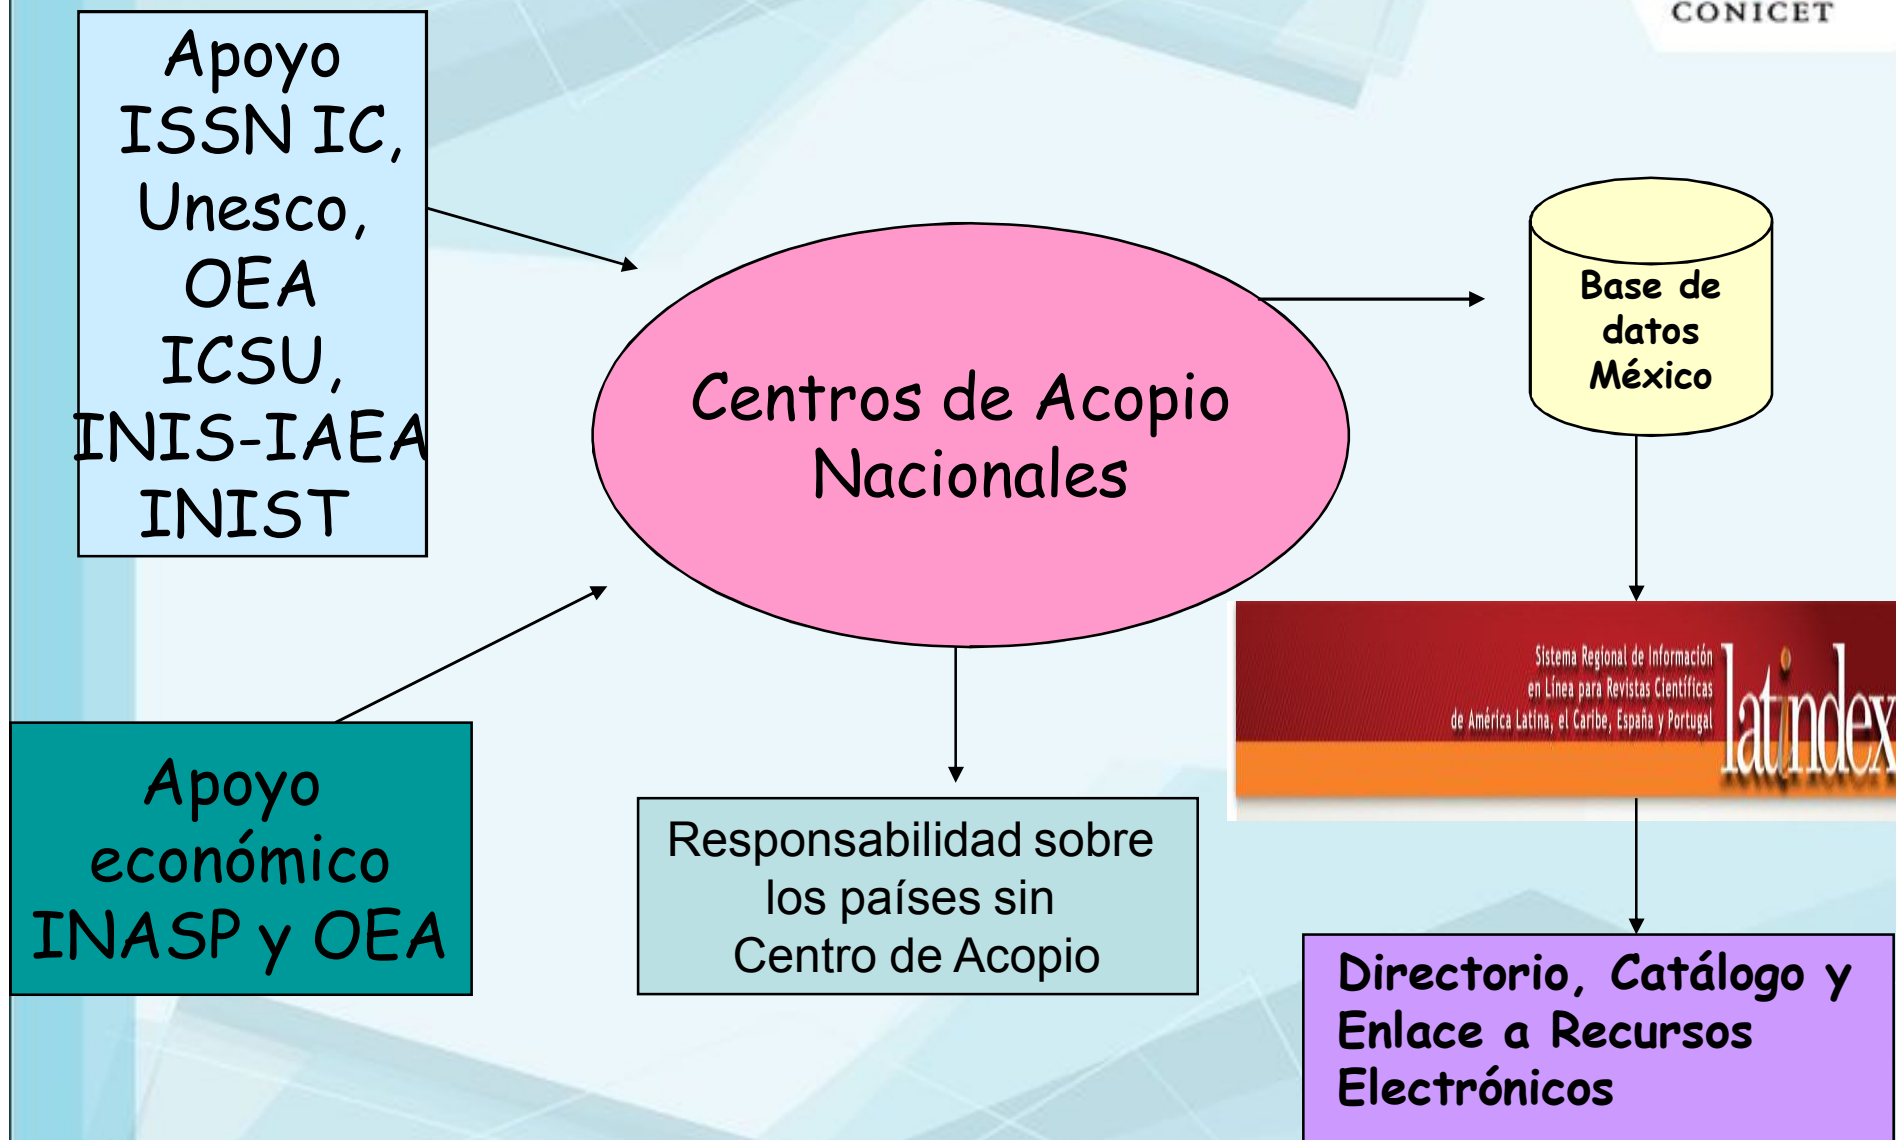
CONICET

Apoyo ISSN IC, Unesco, OEA ICSU, INIS-IAEA INIST

Centros de Acopio Nacionales

Base de datos México

Sistema Regional de Información en Línea para Revistas Científicas de América Latina, el Caribe, España y Portugal

latindex

Apoyo económico INASP y OEA

Responsabilidad sobre los países sin Centro de Acopio

Directorio, Catálogo y Enlace a Recursos Electrónicos